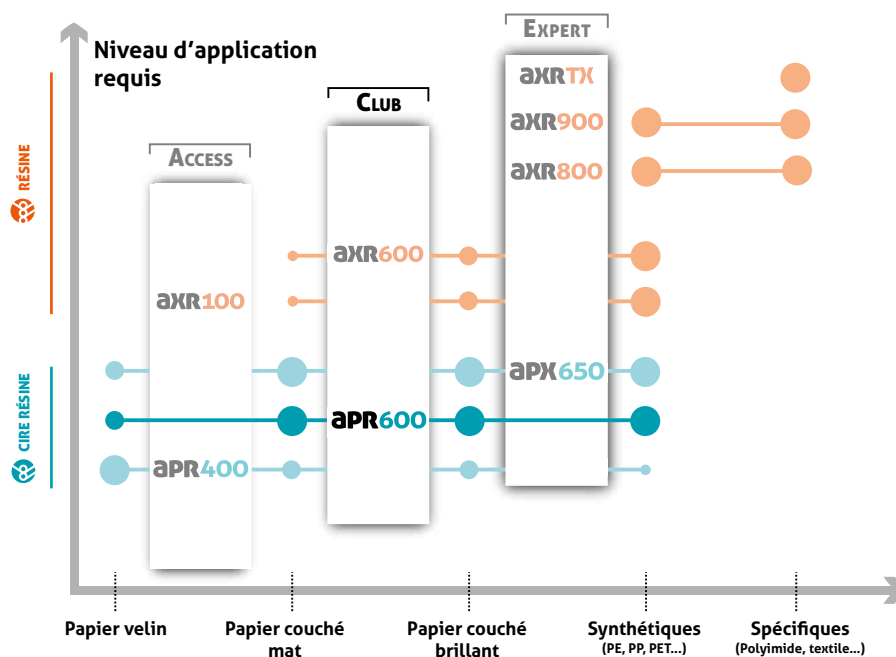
Niveau d'application requis

RÉSINE

CIRE RÉSINE

ACCESS

CLUB

EXPERT

AXRTX

AXR900

AXR800

AXR600

AXR100

APX650

APR600

APR400

Papier velin

Papier couché mat

Papier couché brillant

Synthétiques
(PE, PP, PET...)

Spécifiques
(Polyimide, textile...)